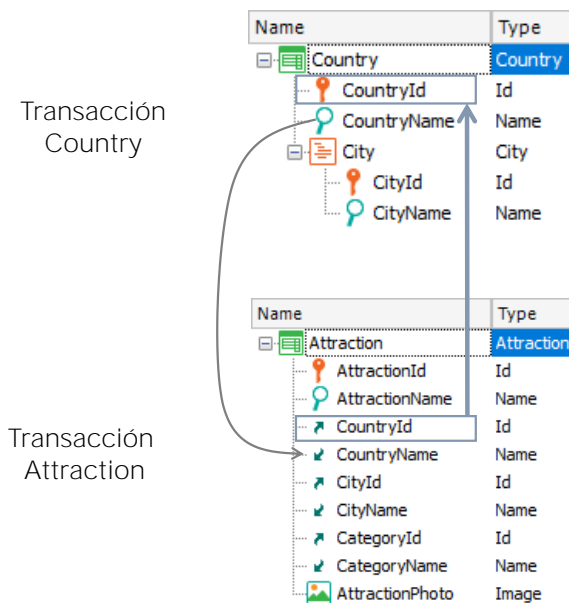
Transacción Country

| Name | Type |
|---|---|
| Country | Country |
| CountryId | Id |
| CountryName | Name |
| City | City |
| CityId | Id |
| CityName | Name |

Transacción Attraction

| Name | Type |
|---|---|
| Attraction | Attraction |
| AttractionId | Id |
| AttractionName | Name |
| CountryId | Id |
| CountryName | Name |
| CityId | Id |
| CityName | Name |
| CategoryId | Id |
| CategoryName | Name |
| AttractionPhoto | Image |